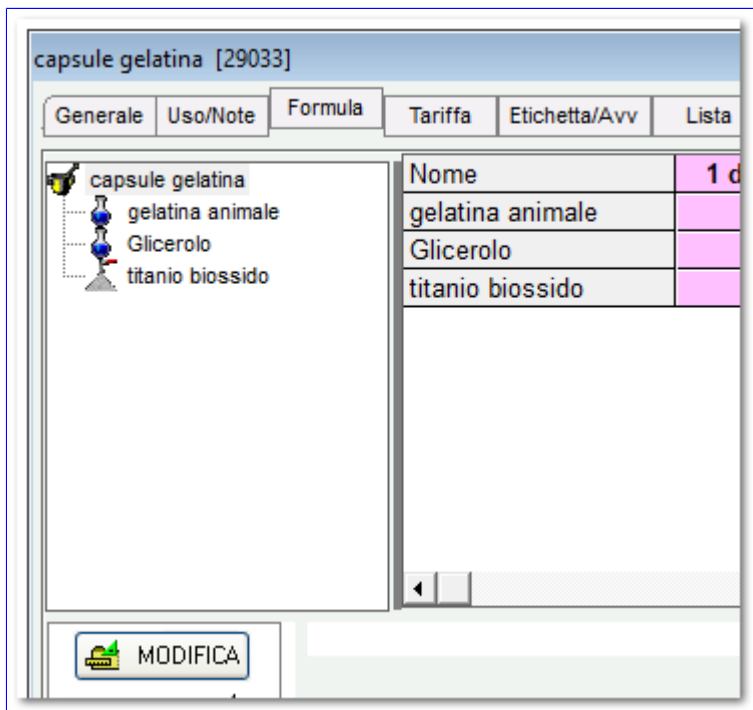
capsule gelatina [29033]

Generale | Uso/Note | Formula | Tariffa | Etichetta/Avv | Lista

capsule gelatina
gelatina animale
Glicerolo
titanio biossido

| Nome | 1 d |
|---|---|
| gelatina animale | |
| Glicerolo | |
| titanio biossido | |

MODIFICA